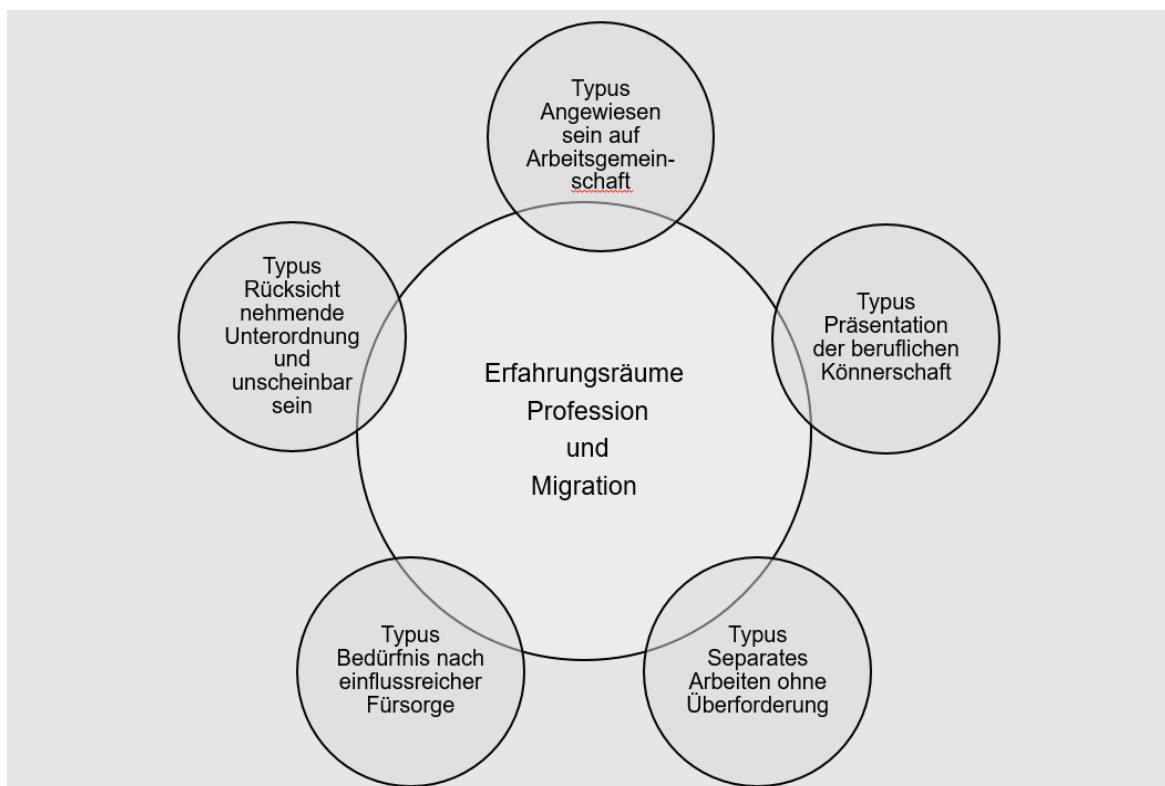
Typus Angewiesen sein auf Arbeitsgemeinschaft

Typus Rücksicht nehmende Unterordnung und unscheinbar sein

Erfahrungsräume Profession und Migration

Typus Präsentation der beruflichen Könnerschaft

Typus Bedürfnis nach einflussreicher Fürsorge

Typus Separates Arbeiten ohne Überforderung